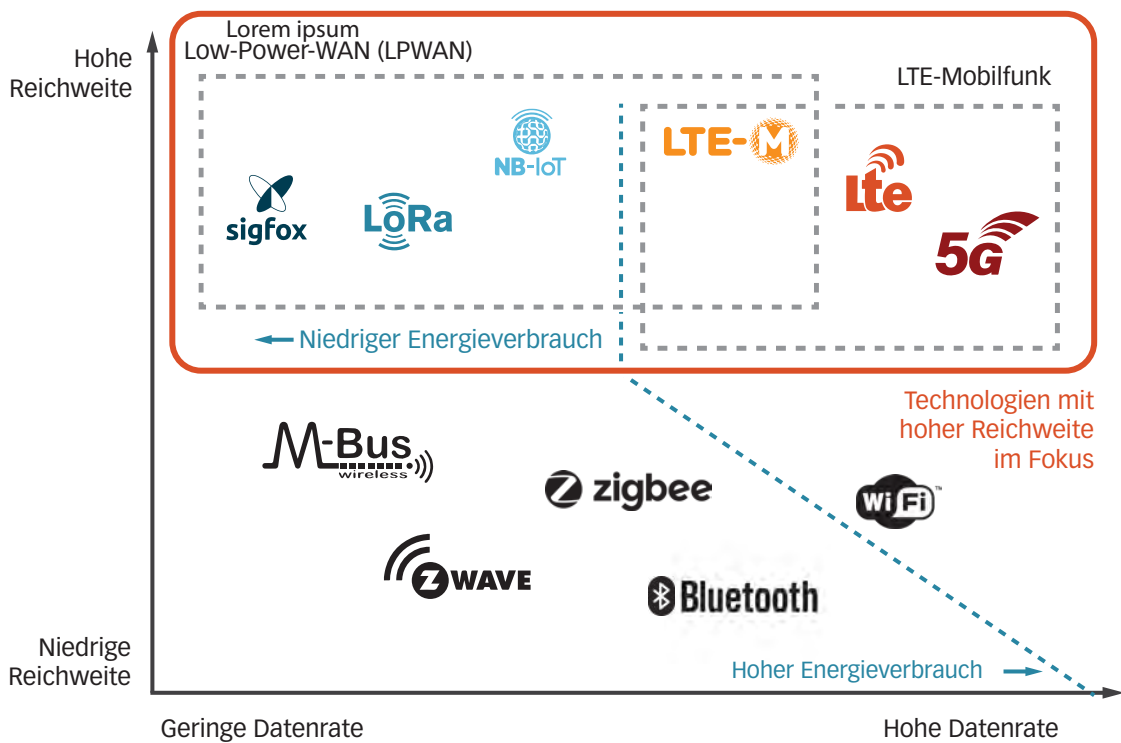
Hohe Reichweite

Lorem ipsum
Low-Power-WAN (LPWAN)

LTE-Mobilfunk

NB-IoT

LTE-M

sigfox

LoRa

Lte

5G

Niedriger Energieverbrauch

Technologien mit hoher Reichweite im Fokus

M-Bus wireless

zigbee

WiFi

ZWAVE

Bluetooth

Niedrige Reichweite

Hoher Energieverbrauch

Geringe Datenrate

Hohe Datenrate